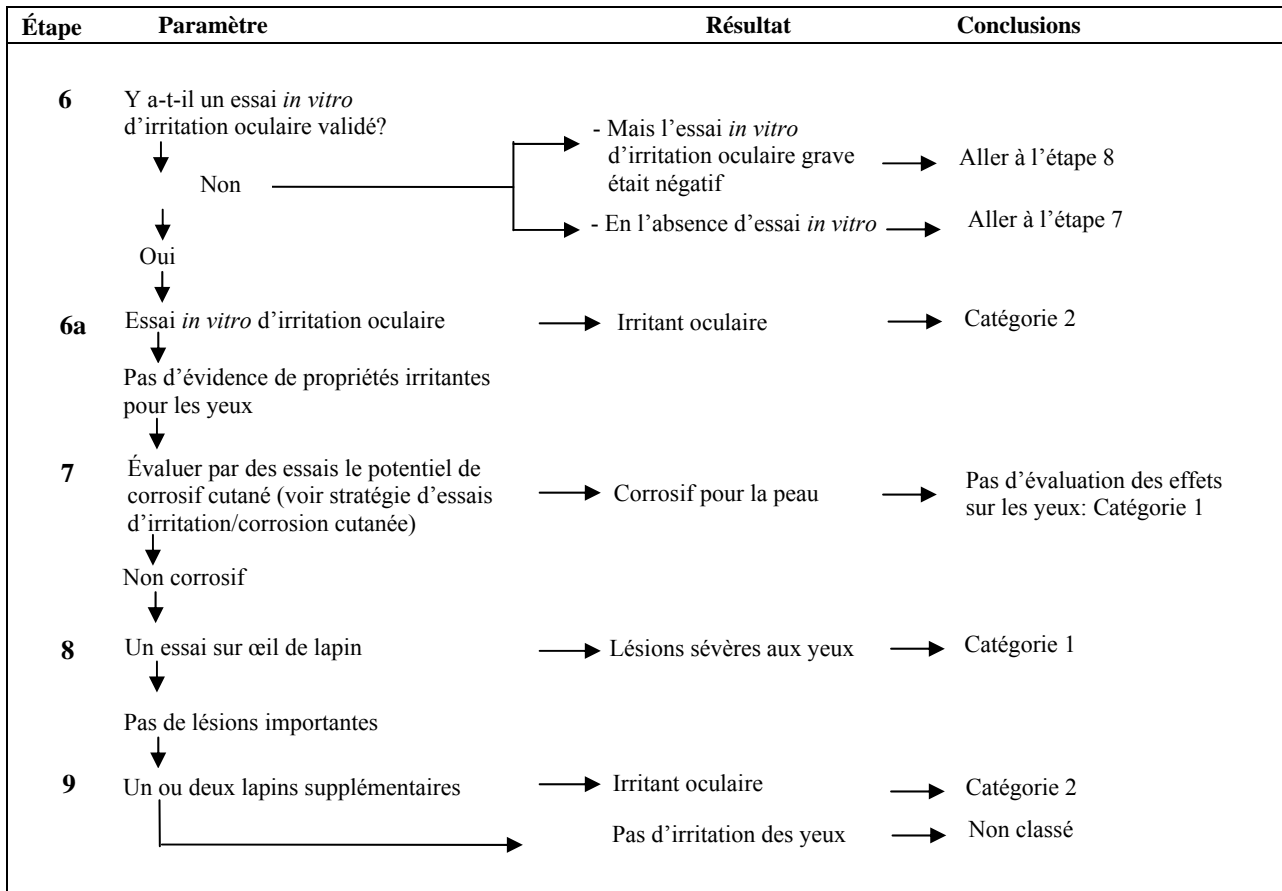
| Étape | Paramètre | Résultat | Conclusions |
|---|---|---|---|

6 Y a-t-il un essai *in vitro* d'irritation oculaire validé?

Non

- Mais l'essai *in vitro* d'irritation oculaire grave était négatif → Aller à l'étape 8

- En l'absence d'essai *in vitro* → Aller à l'étape 7

Oui

6a Essai *in vitro* d'irritation oculaire → Irritant oculaire → Catégorie 2

Pas d'évidence de propriétés irritantes pour les yeux

7 Évaluer par des essais le potentiel de corrosif cutané (voir stratégie d'essais d'irritation/corrosion cutanée) → Corrosif pour la peau → Pas d'évaluation des effets sur les yeux: Catégorie 1

Non corrosif

8 Un essai sur œil de lapin → Lésions sévères aux yeux → Catégorie 1

Pas de lésions importantes

9 Un ou deux lapins supplémentaires → Irritant oculaire → Catégorie 2

Pas d'irritation des yeux → Non classé